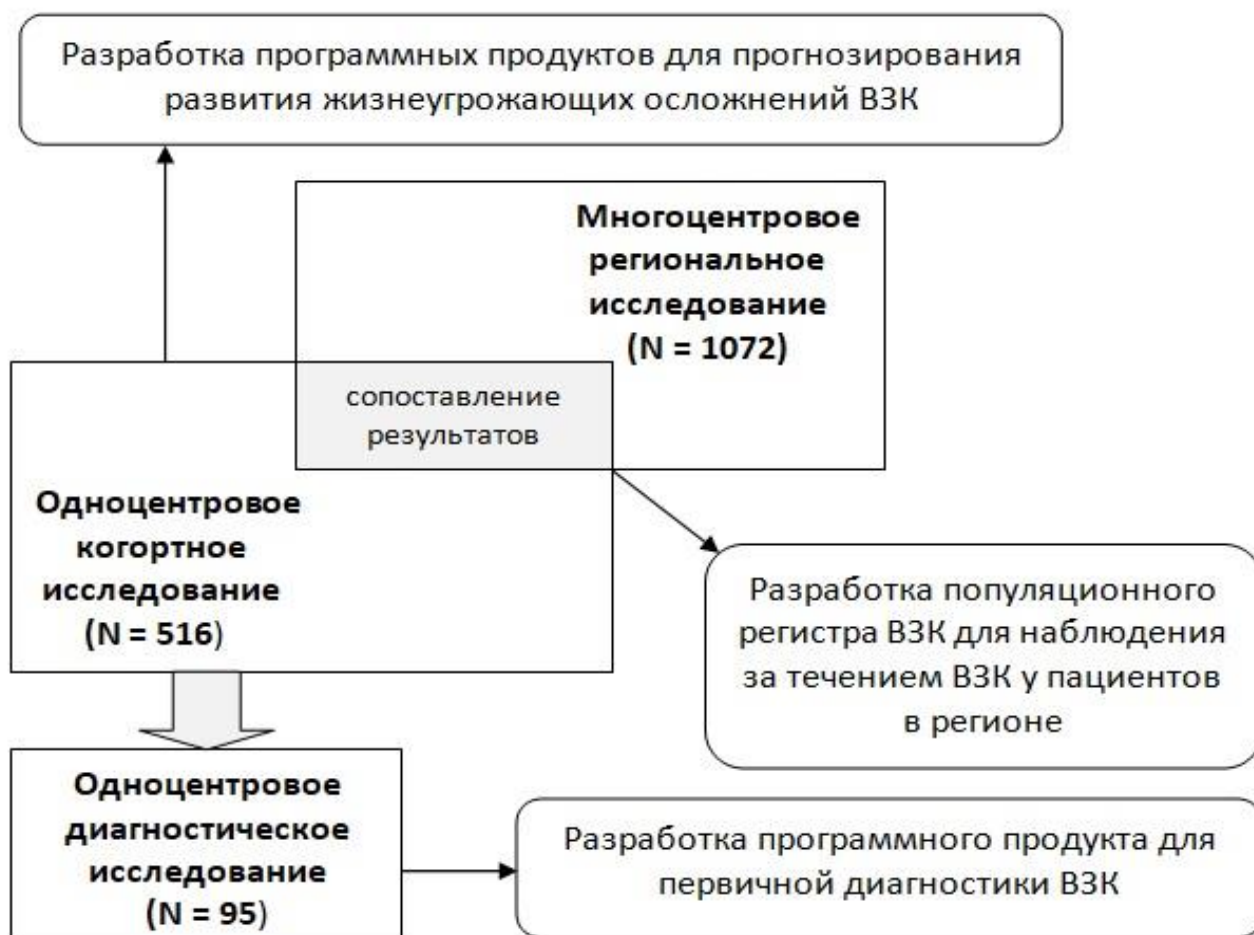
Разработка программных продуктов для прогнозирования развития жизнеугрожающих осложнений ВЗК

Многоцентровое региональное исследование (N = 1072)

сопоставление результатов

Одноцентровое когортное исследование (N = 516)

Разработка популяционного регистра ВЗК для наблюдения за течением ВЗК у пациентов в регионе

Одноцентровое диагностическое исследование (N = 95)

Разработка программного продукта для первичной диагностики ВЗК